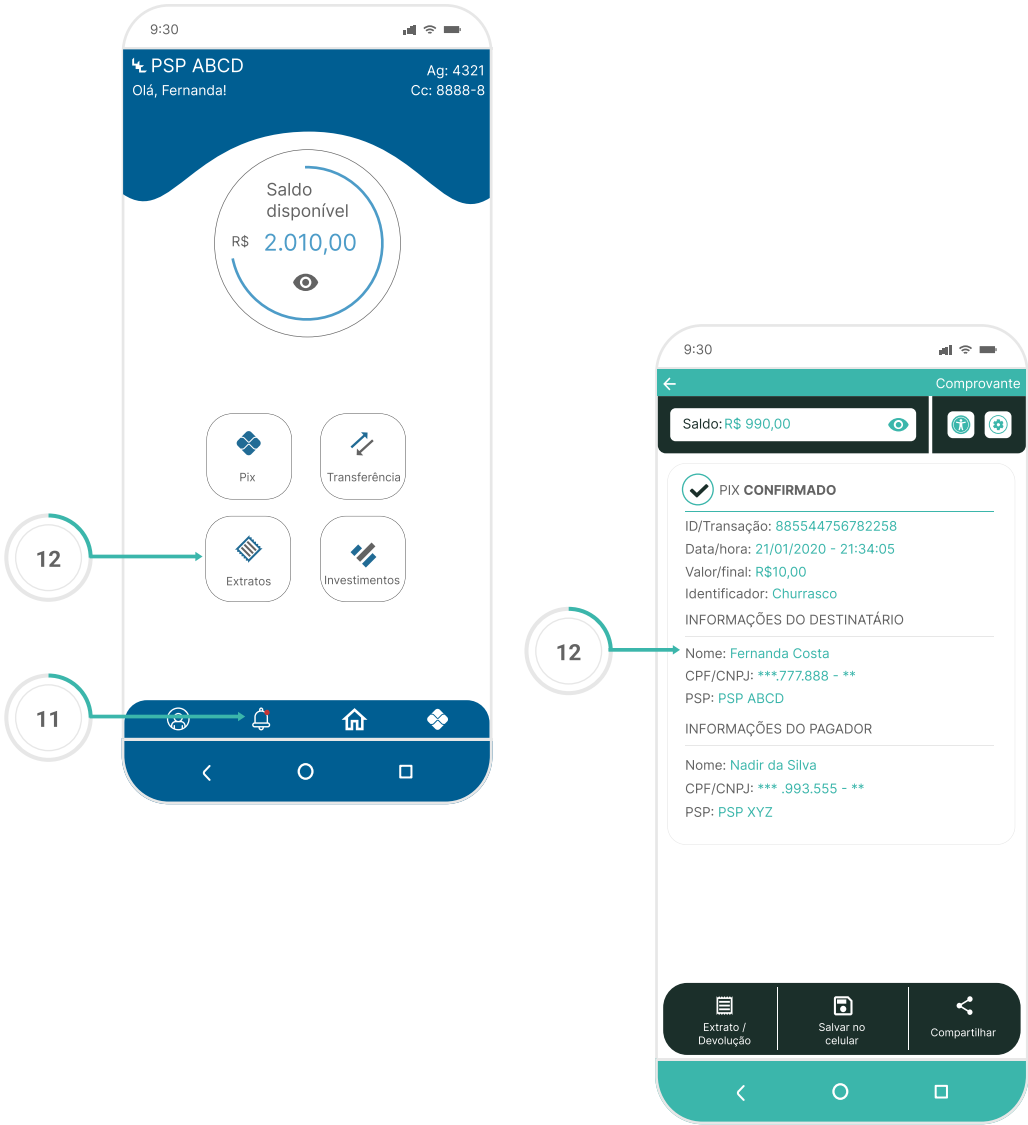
9:30

PSP ABCD
Olá, Fernanda!
Ag: 4321
Cc: 8888-8

Saldo disponível
R$ 2.010,00

Pix
Transferência
Extratos
Investimentos

12

11

9:30

Comprovante

Saldo: R$ 990,00

PIX CONFIRMADO
ID/Transação: 885544756782258
Data/hora: 21/01/2020 - 21:34:05
Valor/final: R$10,00
Identificador: Churrasco
INFORMAÇÕES DO DESTINATÁRIO
Nome: Fernanda Costa
CPF/CNPJ: ***.777.888 - **
PSP: PSP ABCD
INFORMAÇÕES DO PAGADOR
Nome: Nadir da Silva
CPF/CNPJ: *** .993.555 - **
PSP: PSP XYZ

12

Extrato / Devolução
Salvar no celular
Compartilhar